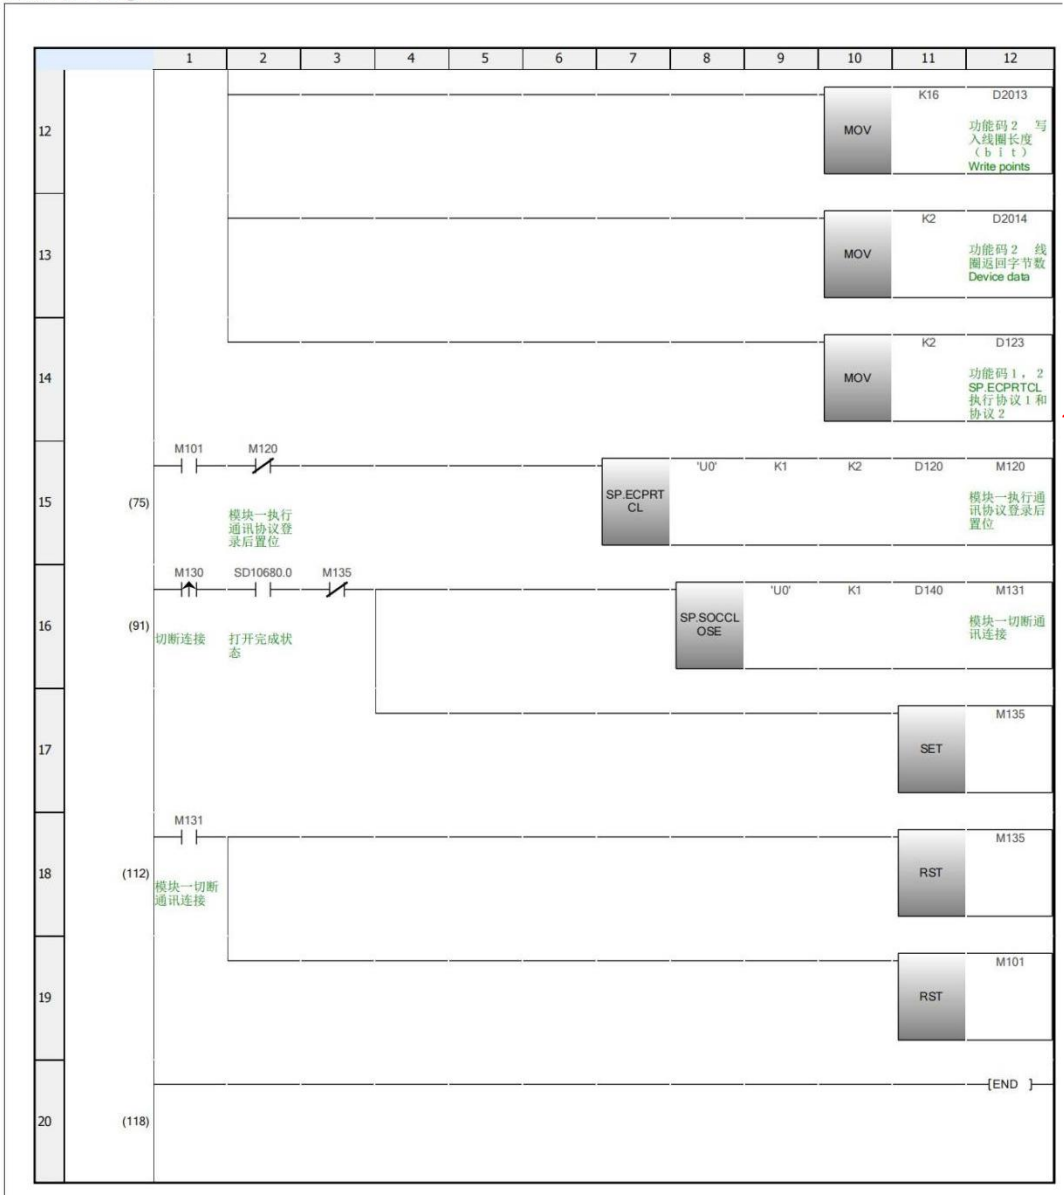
| | | 1 | 2 | 3 | 4 | 5 | 6 | 7 | 8 | 9 | 10 | 11 | 12 |
|---|---|---|---|---|---|---|---|---|---|---|---|---|---|

12 MOV K16 D2013 功能码２ 写入线圈长度（ｂｉｔ） Write points

13 MOV K2 D2014 功能码２ 线圈返回字节数 Device data

14 MOV K2 D123 功能码１，２ SP.ECPRTCL 执行协议１和协议２

15 (75) M101 M120 模块一执行通讯协议登录后置位 SP.ECPRTCL 'U0' K1 K2 D120 M120 模块一执行通讯协议登录后置位

16 (91) M130 切断连接 SD10680.0 打开完成状态 M135 SP.SOCCLOSE 'U0' K1 D140 M131 模块一切断通讯连接

17 SET M135

18 (112) M131 模块一切断通讯连接 RST M135

19 RST M101

20 (118) END